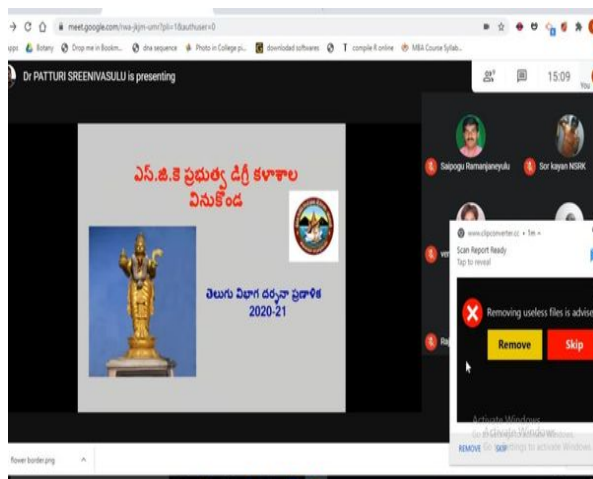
meet.google.com/rwa-jkjm-umr?pli=1&authuser=0

Botany Drop me in Bookm... dna sequence Photo in College pi... download softwares T compile R online MBA Course Syllab...

Dr PATTURI SREENIVASULU is presenting

15:09

You

ఎస్.జి.కె ప్రభుత్వ డిగ్రీ కళాశాల వినుకొండ

తెలుగు విభాగ దర్శనా ప్రణాళిక 2020-21

Saipogu Ramanjaneyulu

Sor kayan NSRK

ve

Ra

www.clipconverter.cc • 1m

Scan Report Ready
Tap to reveal

Removing useless files is advise

Remove

Skip

Activate Windows
Go to Settings to activate Windows.

REMOVE SKIP

flower border.png